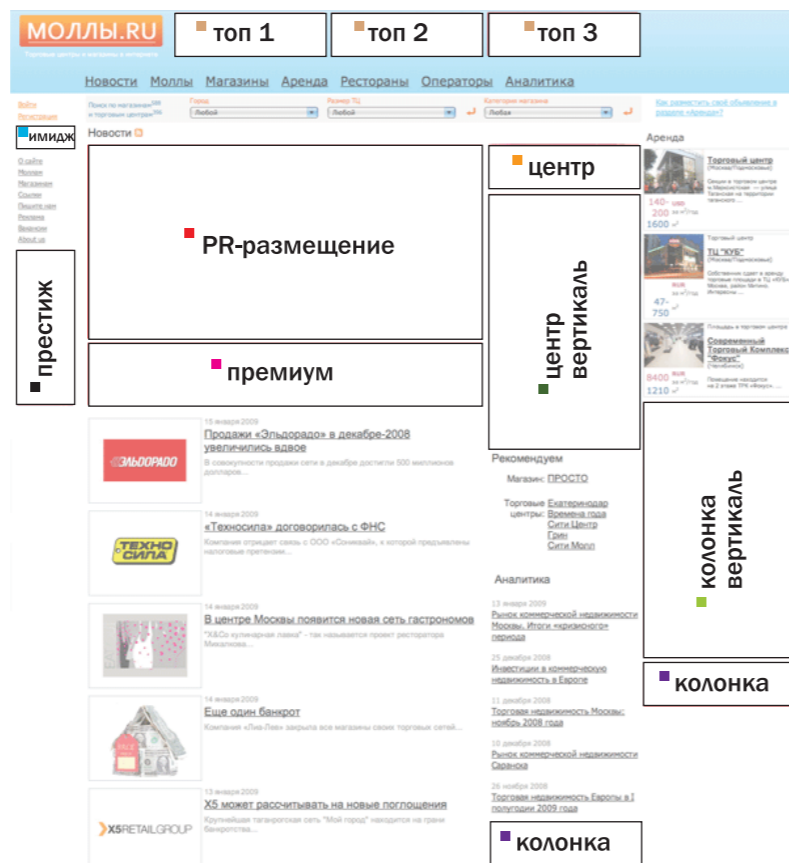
МОЛЛЫ.RU

Торговые центры и магазины в интернете

топ 1

топ 2

топ 3

Новости Моллы Магазины Аренда Рестораны Операторы Аналитика

Войти
Регистрация

Поиск по магазинам
и торговым центрам

Город
Любой

Размер ТЦ
Любой

Категория магазина
Любая

Как разместить своё объявление в разделе «Аренда»?

имидж

О сайте
Моллы
Магазины
Советы
Пишите нам
Реклама
Вакансии
About us

престиж

Новости

PR-размещение

премиум

центр

центр вертикаль

Аренда

Торговый центр
(Москва/Подмосковье)

140-200 USD
1600

Торговый центр
ТЦ "КУБ"
(Москва/Подмосковье)

47-750 RUR

Современный Торговый Комплекс "Фокус"
(Челябинск)

8400 RUR
1210

колонка вертикаль

колонка

ЭЛЬДОРАДО

15 января 2009
Продажи «Эльдорадо» в декабре-2008 увеличились вдвое
В совокупности продажи сети в декабре достигли 500 миллионов долларов...

ТЕХНО СИЛА

14 января 2009
«Техносила» договорилась с ФНС
Компания отрицает связь с ООО «Сонкивай», к которой предъявлены налоговые претензии...

14 января 2009
В центре Москвы появится новая сеть гастрономов
"Х&Со кулинарная лавка" - так называется проект ресторатора Михалкова...

14 января 2009
Еще один банкрот
Компания «Лиа-Лек» закрыла все магазины своих торговых сетей...

13 января 2009
X5 может рассчитывать на новые поглощения
Крупнейшая таганрогская сеть "Мой город" находится на грани банкротства...

X5 RETAIL GROUP

Рекомендуем
Магазин: ПРОСТО
Торговые центры: Екатеринодар
Времена года
Сити Центр
Грин
Сити Молл

Аналитика

13 января 2009
Рынок коммерческой недвижимости Москвы. Итоги «кризисного» периода

25 декабря 2008
Инвестиции в коммерческую недвижимость в Европе

11 декабря 2008
Торговая недвижимость Москвы: ноябрь 2008 года

10 декабря 2008
Рынок коммерческой недвижимости Саранска

26 ноября 2008
Торговая недвижимость Европы в I полугодии 2009 года

колонка